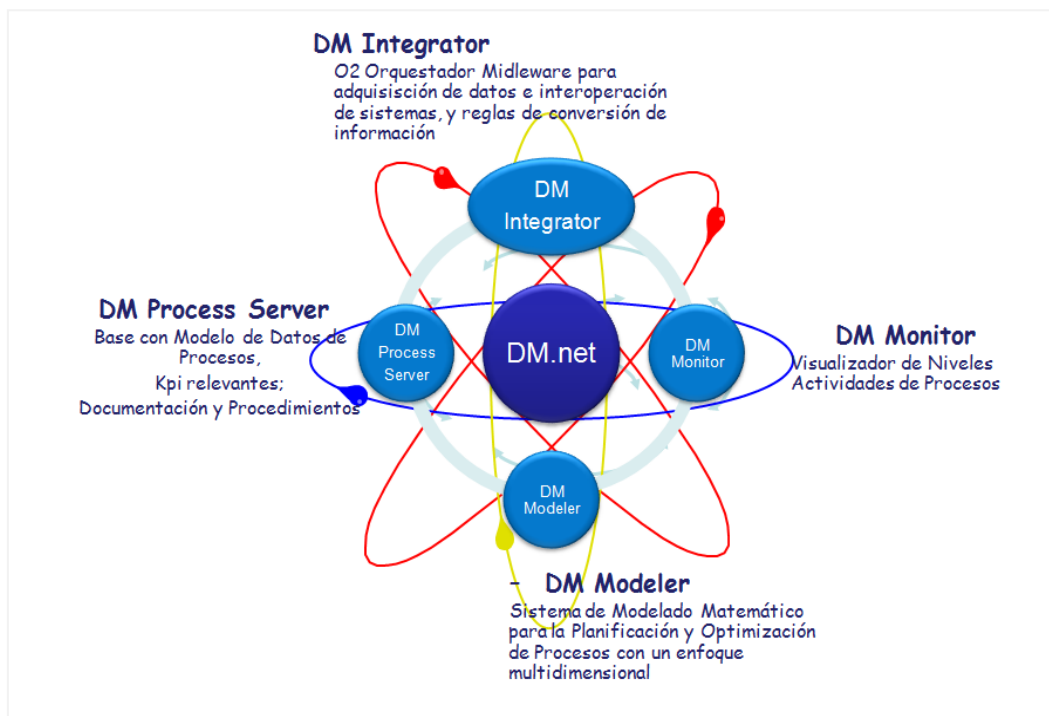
DM Integrator

O2 Orquestador Midleware para adquisisción de datos e interoperación de sistemas, y reglas de conversión de información

DM Integrator

DM Process Server

Base con Modelo de Datos de Procesos,

Kpi relevantes;

Documentación y Procedimientos

DM Process Server

DM.net

DM Monitor

DM Monitor

Visualizador de Niveles Actividades de Procesos

DM Modeler

- DM Modeler

Sistema de Modelado Matemático para la Planificación y Optimización de Procesos con un enfoque multidimensional